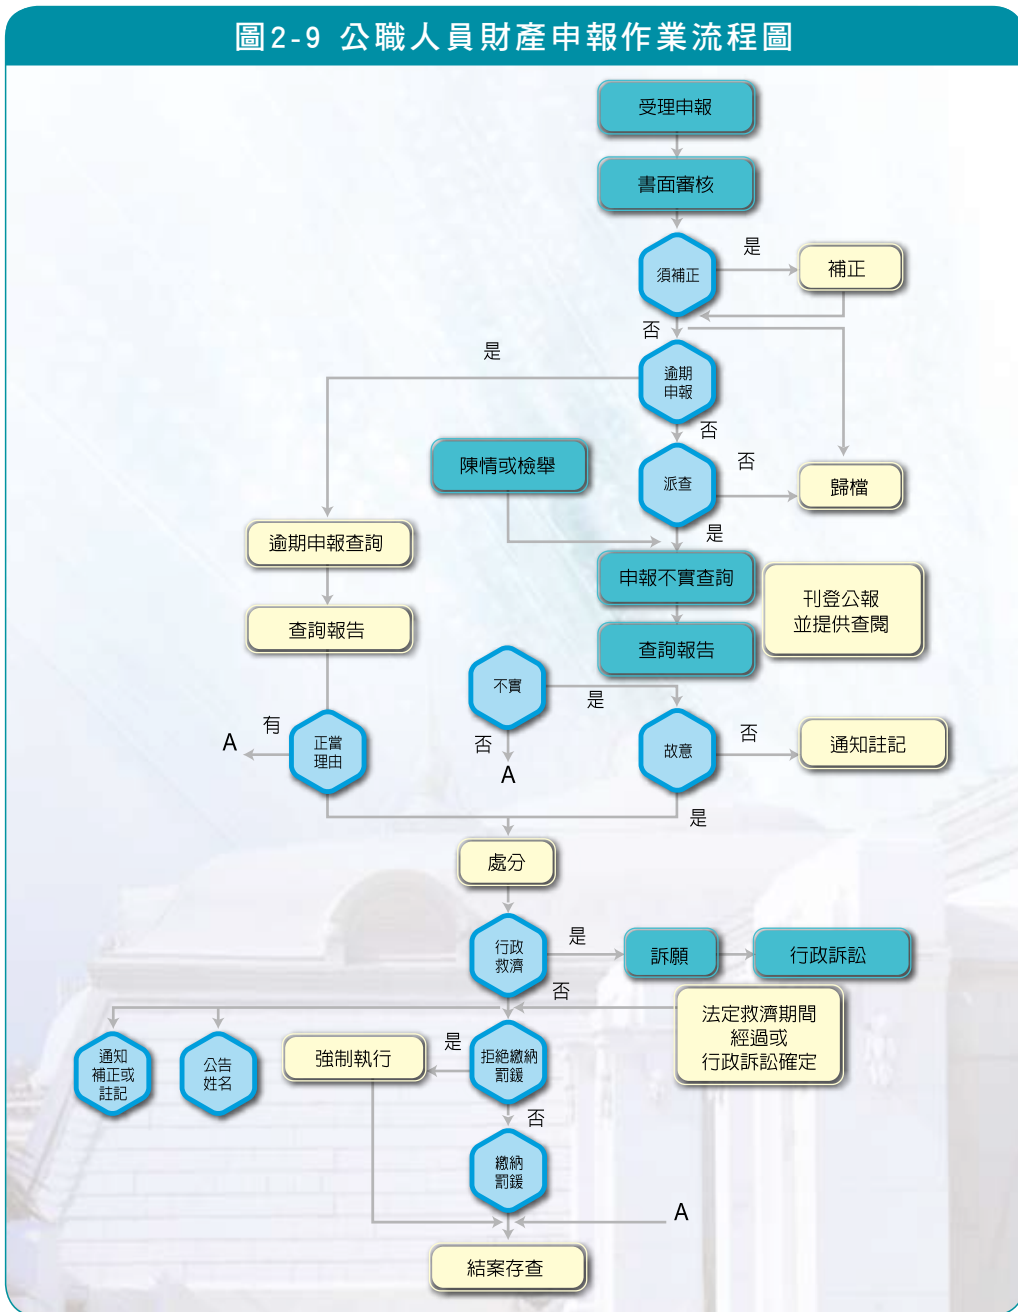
圖2-9 公職人員財產申報作業流程圖

受理申報

書面審核

須補正

是

補正

否

是

逾期申報

否

陳情或檢舉

派查

否

歸檔

是

逾期申報查詢

申報不實查詢

刊登公報並提供查閱

查詢報告

查詢報告

不實

是

有

A

正當理由

否

A

故意

否

通知註記

是

處分

行政救濟

是

訴願

行政訴訟

否

法定救濟期間經過或行政訴訟確定

通知補正或註記

公告姓名

強制執行

是

拒絕繳納罰鍰

否

繳納罰鍰

A

結案存查